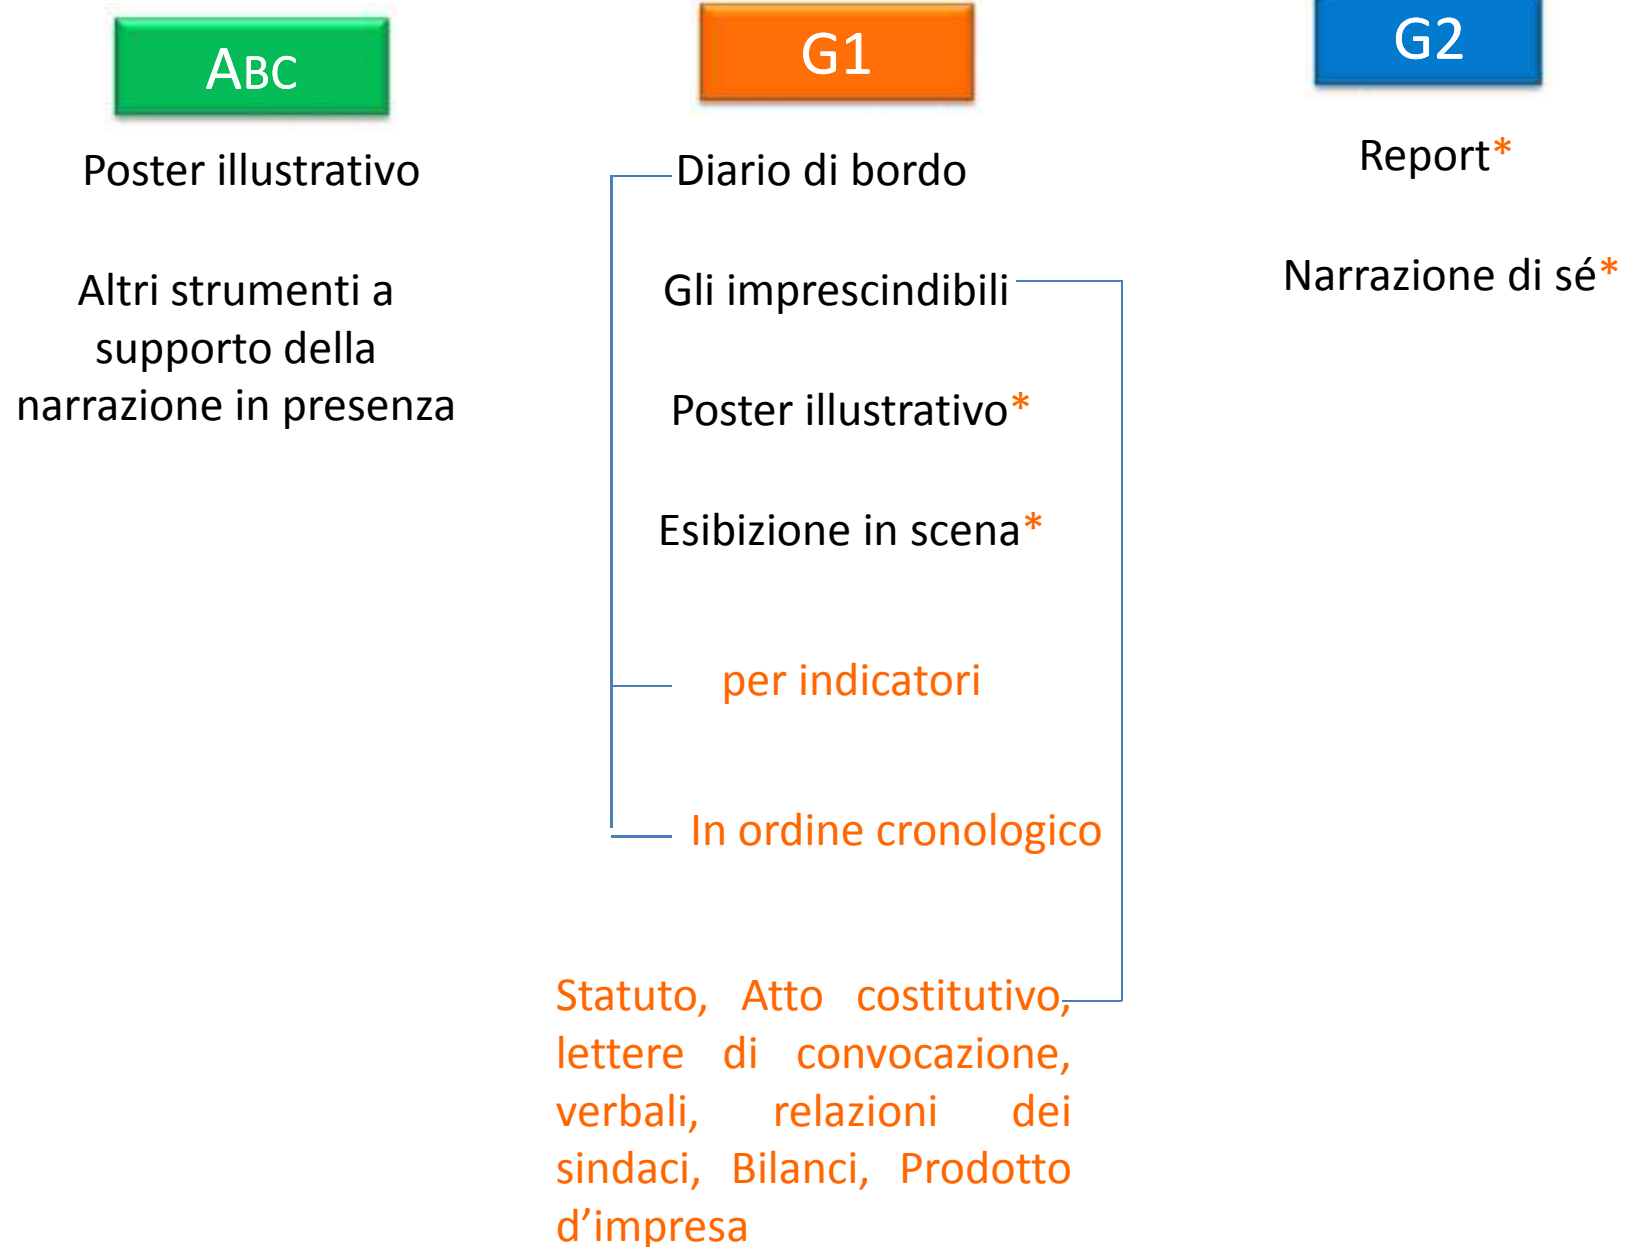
ABC

Poster illustrativo

Altri strumenti a supporto della narrazione in presenza

G1

Diario di bordo

Gli imprescindibili

Poster illustrativo*

Esibizione in scena*

per indicatori

In ordine cronologico

Statuto, Atto costitutivo, lettere di convocazione, verbali, relazioni dei sindaci, Bilanci, Prodotto d’impresa

G2

Report*

Narrazione di sé*